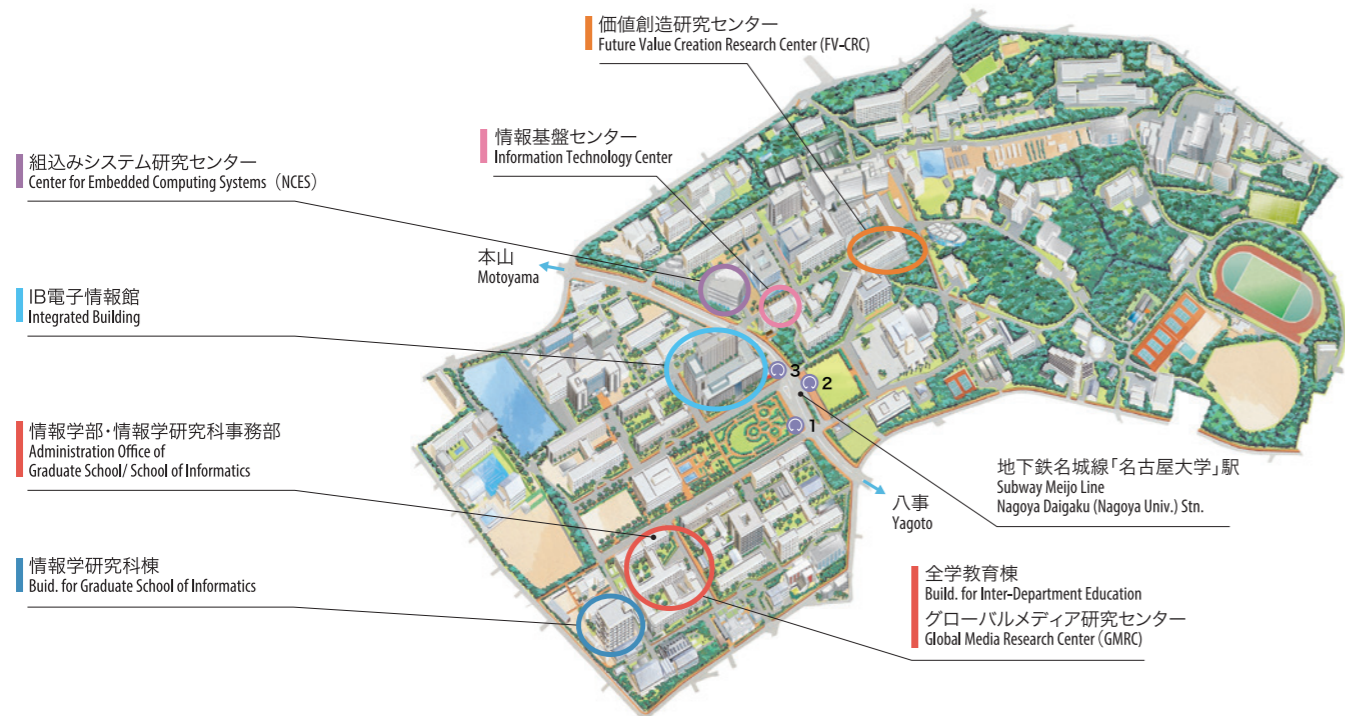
価値創造研究センター
Future Value Creation Research Center (FV-CRC)

情報基盤センター
Information Technology Center

組込みシステム研究センター
Center for Embedded Computing Systems（NCES）

本山
Motoyama

IB電子情報館
Integrated Building

3
2
1

情報学部・情報学研究科事務部
Administration Office of
Graduate School/ School of Informatics

地下鉄名城線「名古屋大学」駅
Subway Meijo Line
Nagoya Daigaku (Nagoya Univ.) Stn.

八事
Yagoto

情報学研究科棟
Buid. for Graduate School of Informatics

全学教育棟
Build. for Inter-Department Education
グローバルメディア研究センター
Global Media Research Center (GMRC)